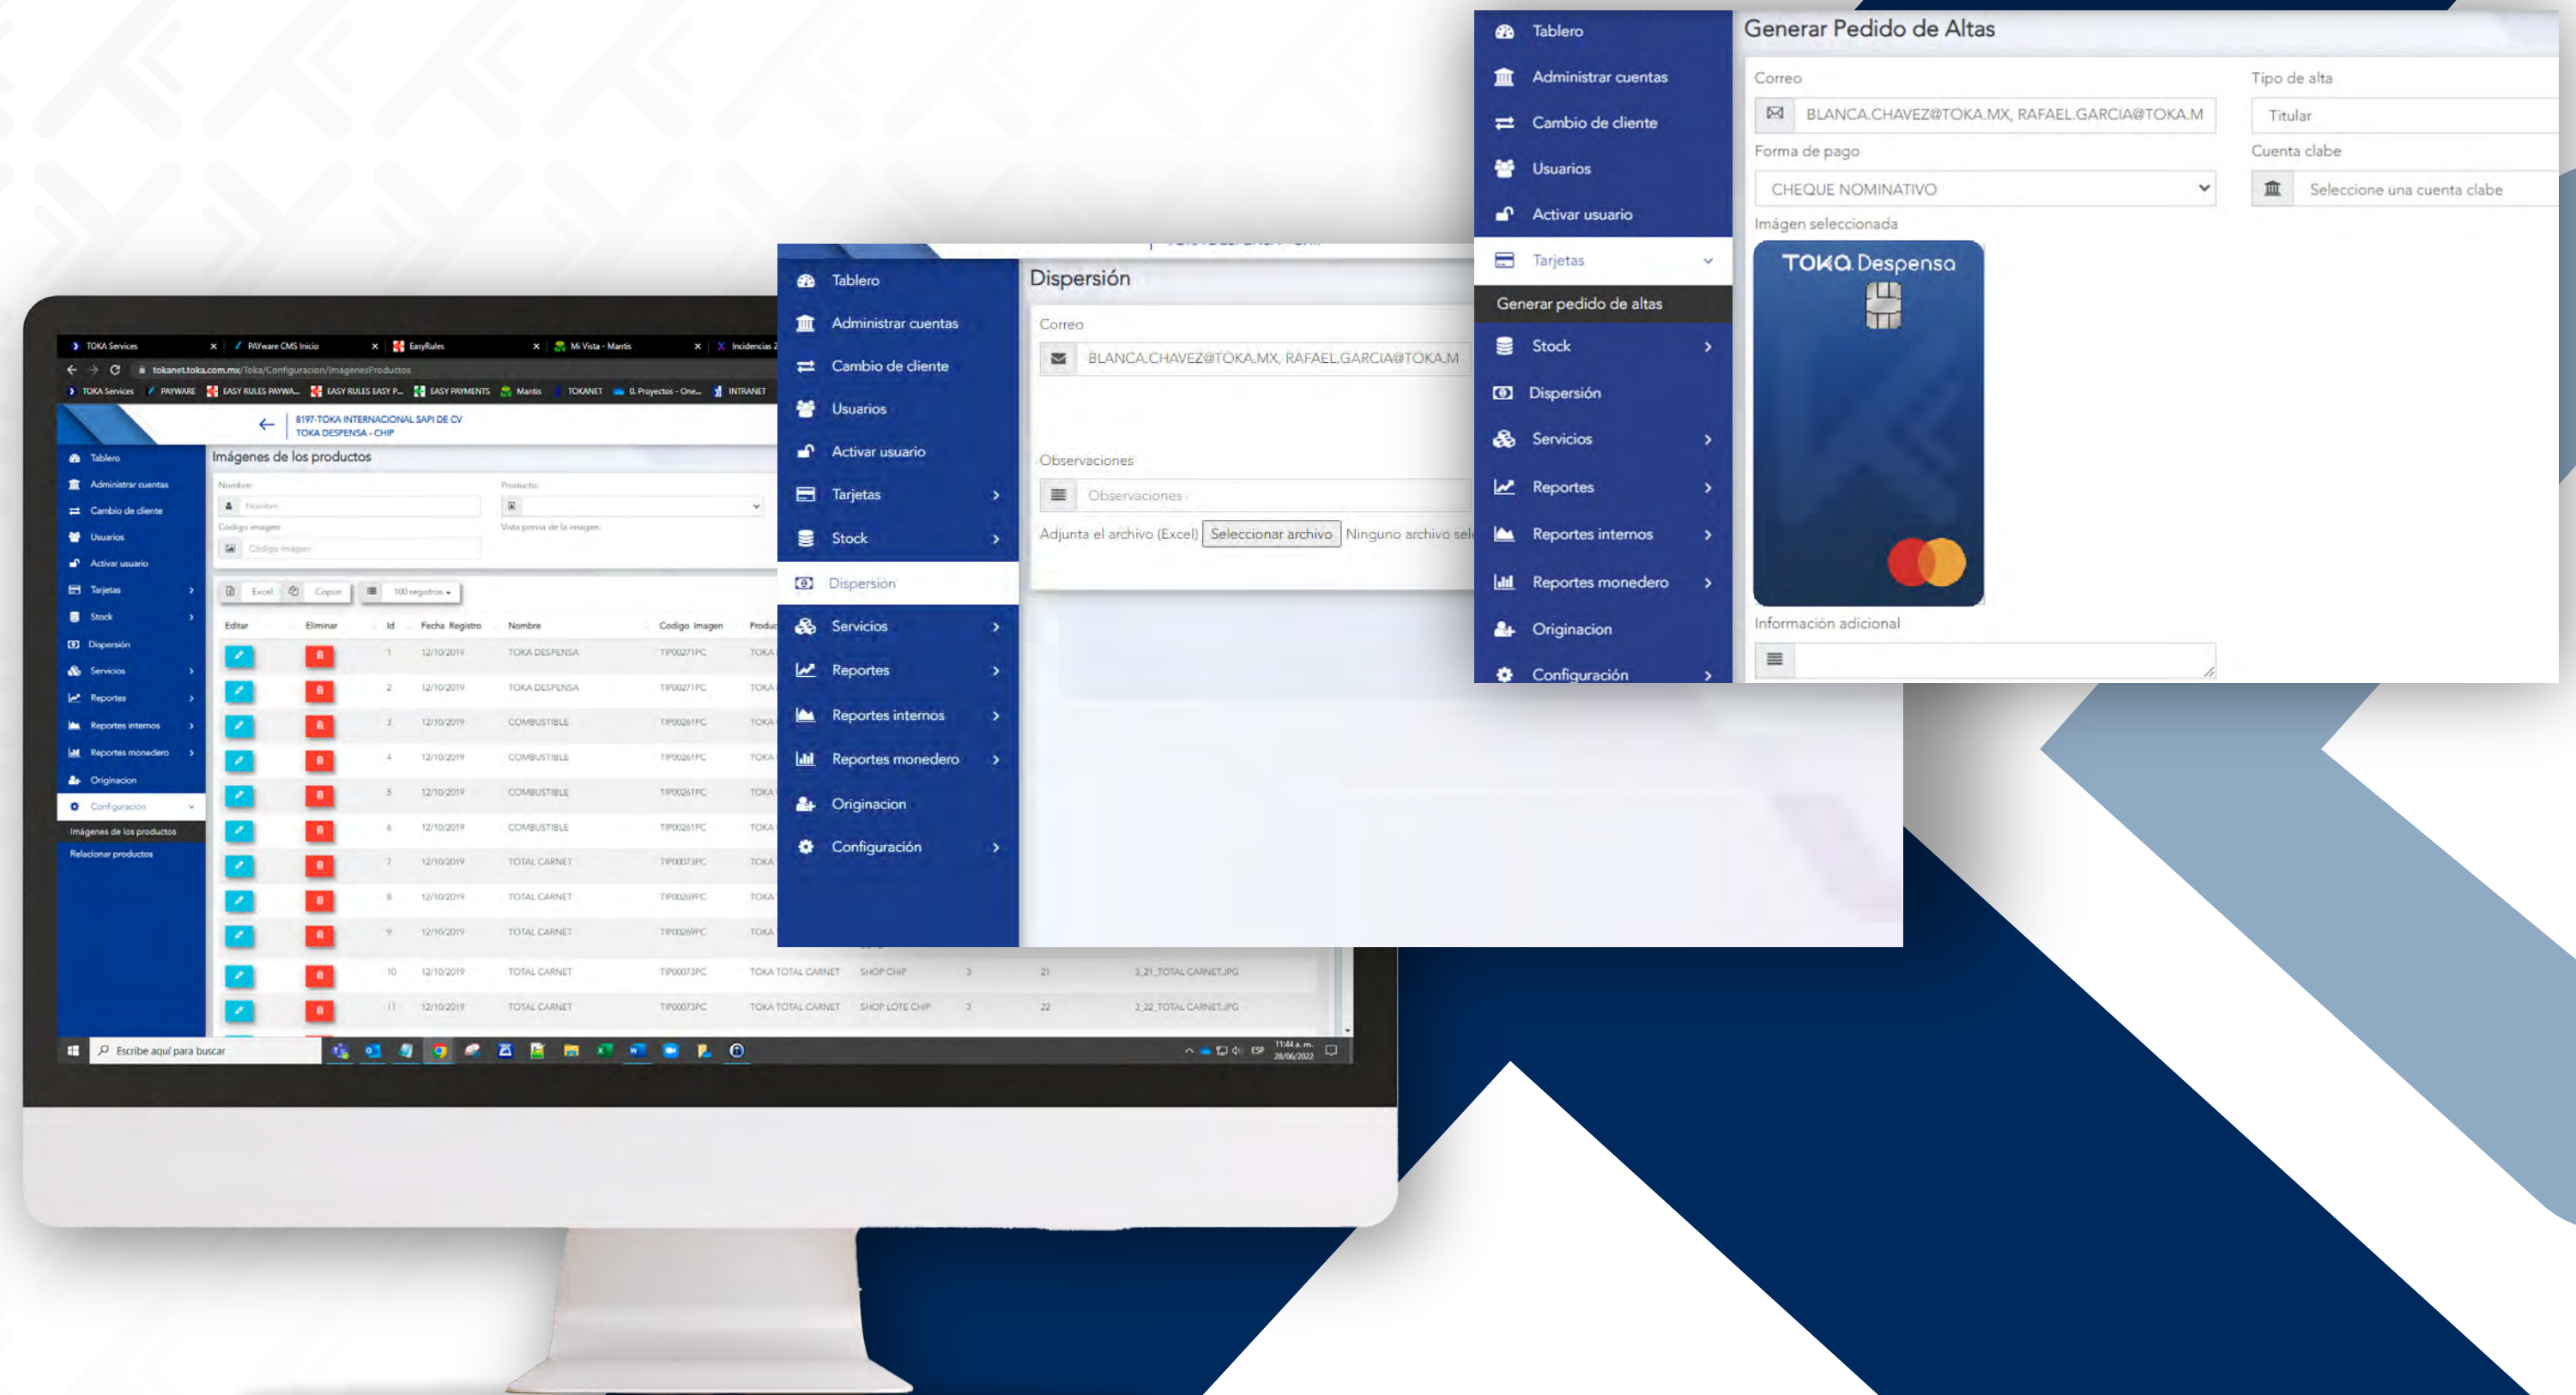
Tablero
Administrar cuentas
Cambio de cliente
Usuarios
Activar usuario
Tarjetas
Generar pedido de altas
Stock
Dispersión
Servicios
Reportes
Reportes internos
Reportes monedero
Originacion
Configuración

Generar Pedido de Altas
Correo
BLANCA.CHAVEZ@TOKA.MX, RAFAEL.GARCIA@TOKA.M
Tipo de alta
Titular
Forma de pago
CHEQUE NOMINATIVO
Cuenta clabe
Seleccione una cuenta clabe
Imágen seleccionada
TOKA Despensa
Información adicional

Tablero
Administrar cuentas
Cambio de cliente
Usuarios
Activar usuario
Tarjetas
Stock
Dispersión
Servicios
Reportes
Reportes internos
Reportes monedero
Originacion
Configuración

Dispersión
Correo
BLANCA.CHAVEZ@TOKA.MX, RAFAEL.GARCIA@TOKA.M
Observaciones
Observaciones
Adjunta el archivo (Excel) Seleccionar archivo Ninguno archivo sel

TOKA Services | PAYware CMS Inicio | EasyRules | Mi Vista - Mantis | Incidencias
tokanet.toka.com.mx/Toka/Configuracion/ImagenesProductos
TOKA Services PAYWARE EASY RULES PAYWA... EASY RULES EASY P... EASY PAYMENTS Mantis TOKANET 0. Proyectos - One... INTRANET
8197-TOKA INTERNACIONAL SAPI DE CV
TOKA DESPENSA - CHIP
Tablero
Administrar cuentas
Cambio de cliente
Usuarios
Activar usuario
Tarjetas
Stock
Dispersión
Servicios
Reportes
Reportes internos
Reportes monedero
Originacion
Configuración
Imágenes de los productos
Relacionar productos
Imágenes de los productos
Nombre
Producto
Código imagen
Vista previa de la imagen
Excel Copiar 100 registros

| Editar | Eliminar | Id | Fecha Registro | Nombre | Codigo Imagen | Produc | | | | |
|---|---|---|---|---|---|---|---|---|---|---|
| | | 1 | 12/10/2019 | TOKA DESPENSA | TIP00271PC | TOKA | | | | |
| | | 2 | 12/10/2019 | TOKA DESPENSA | TIP00271PC | TOKA | | | | |
| | | 3 | 12/10/2019 | COMBUSTIBLE | TIP00261PC | TOKA | | | | |
| | | 4 | 12/10/2019 | COMBUSTIBLE | TIP00261PC | TOKA | | | | |
| | | 5 | 12/10/2019 | COMBUSTIBLE | TIP00261PC | TOKA | | | | |
| | | 6 | 12/10/2019 | COMBUSTIBLE | TIP00261PC | TOKA | | | | |
| | | 7 | 12/10/2019 | TOTAL CARNET | TIP00073PC | TOKA | | | | |
| | | 8 | 12/10/2019 | TOTAL CARNET | TIP00269PC | TOKA | | | | |
| | | 9 | 12/10/2019 | TOTAL CARNET | TIP00269PC | TOKA | | | | |
| | | 10 | 12/10/2019 | TOTAL CARNET | TIP00073PC | TOKA TOTAL CARNET | SHOP CHIP | 3 | 21 | 3_21_TOTAL CARNET.JPG |
| | | 11 | 12/10/2019 | TOTAL CARNET | TIP00073PC | TOKA TOTAL CARNET | SHOP LOTE CHIP | 3 | 22 | 3_22_TOTAL CARNET.JPG |

Escribe aquí para buscar
ESP 11:44 a. m. 28/06/2022